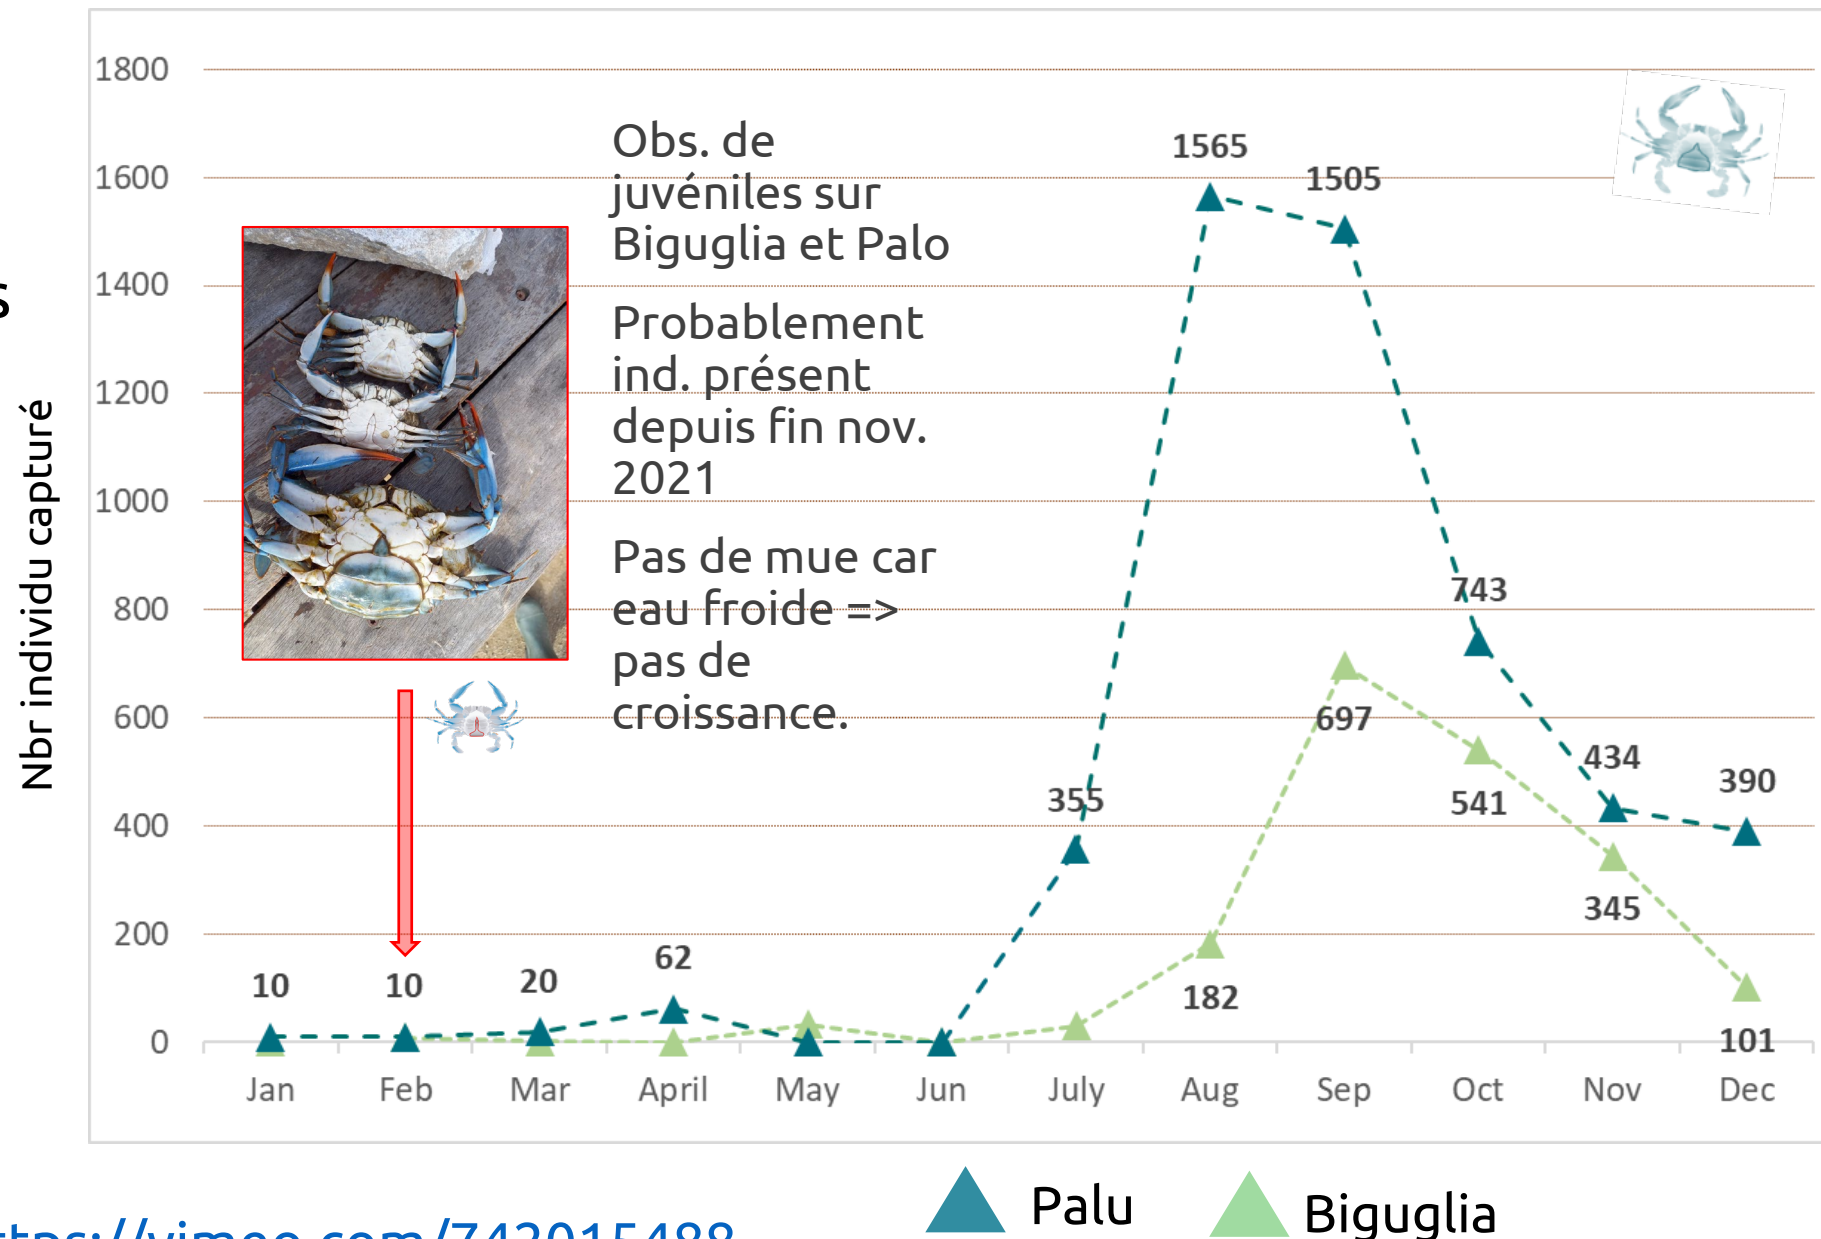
Nbr individu capturé

1800
1600
1400
1200
1000
800
600
400
200
0

Obs. de juvéniles sur Biguglia et Palo

Probablement ind. présent depuis fin nov. 2021

Pas de mue car eau froide => pas de croissance.

10
10
20
62
355
1565
1505
743
434
390
182
697
541
345
101

Jan
Feb
Mar
April
May
Jun
July
Aug
Sep
Oct
Nov
Dec

Palu
Biguglia

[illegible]tps://vimeo.com/742015488